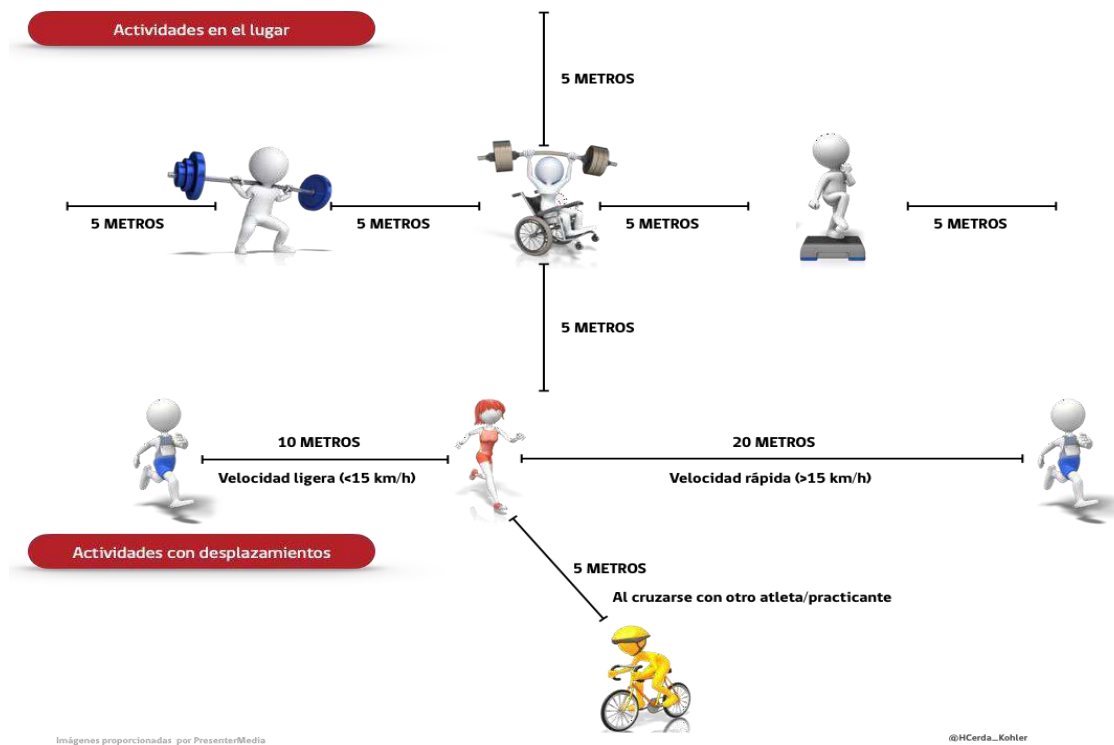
Actividades en el lugar

5 METROS

5 METROS

5 METROS

5 METROS

5 METROS

5 METROS

10 METROS

Velocidad ligera (<15 km/h)

20 METROS

Velocidad rápida (>15 km/h)

Actividades con desplazamientos

5 METROS

Al cruzarse con otro atleta/practicante

Imágenes proporcionadas por PresenterMedia

@HCerda_Kohler